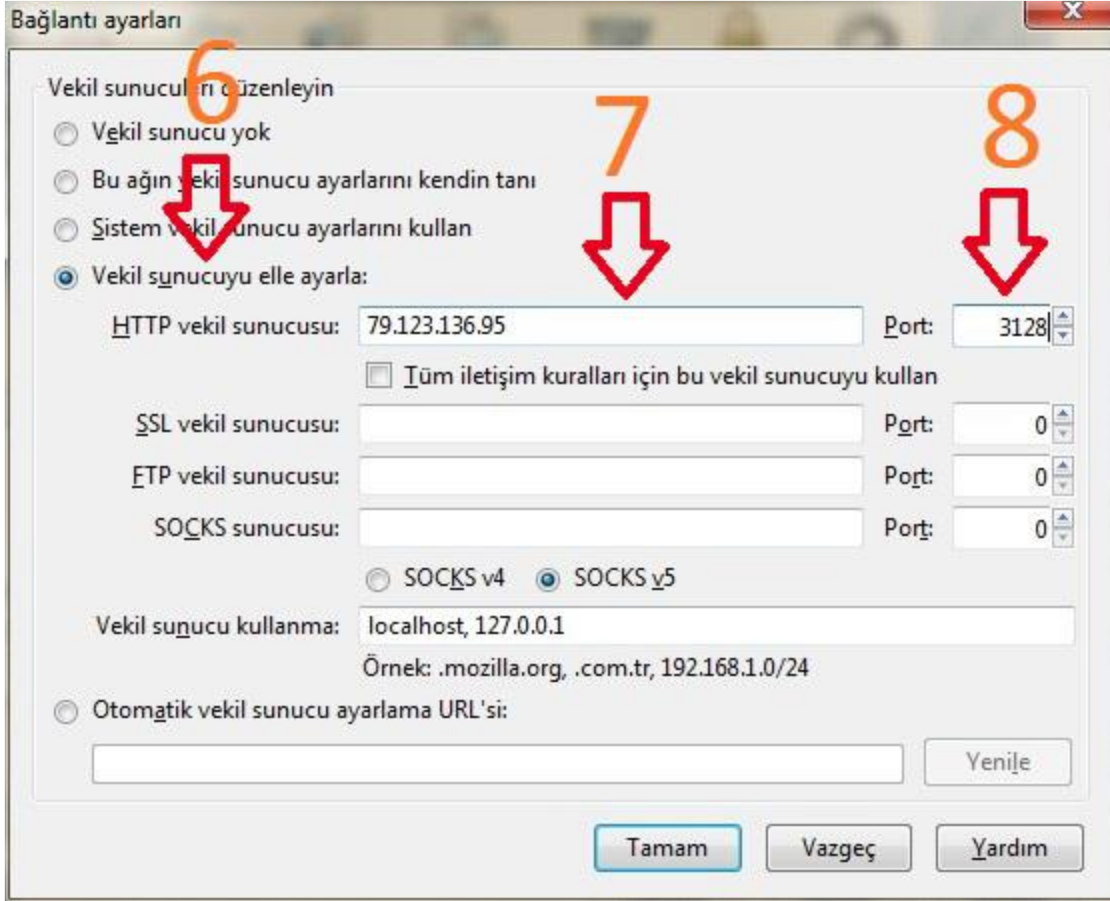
Bağlantı ayarları

Vekil sunucul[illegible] düzenleyin

6

7

8

Vekil sunucu yok

Bu ağın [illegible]ekil sunucu ayarlarını kendin tanı

Sistem v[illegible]kil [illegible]unucu ayarlarını kullan

Vekil sunucuyu elle ayarla:

HTTP vekil sunucusu: 79.123.136.95 Port: 3128

Tüm iletişim kuralları için bu vekil sunucuyu kullan

SSL vekil sunucusu: Port: 0

FTP vekil sunucusu: Port: 0

SOCKS sunucusu: Port: 0

SOCKS v4 SOCKS v5

Vekil sunucu kullanma: localhost, 127.0.0.1

Örnek: .mozilla.org, .com.tr, 192.168.1.0/24

Otomatik vekil sunucu ayarlama URL'si:

Yenile

Tamam Vazgeç Yardım